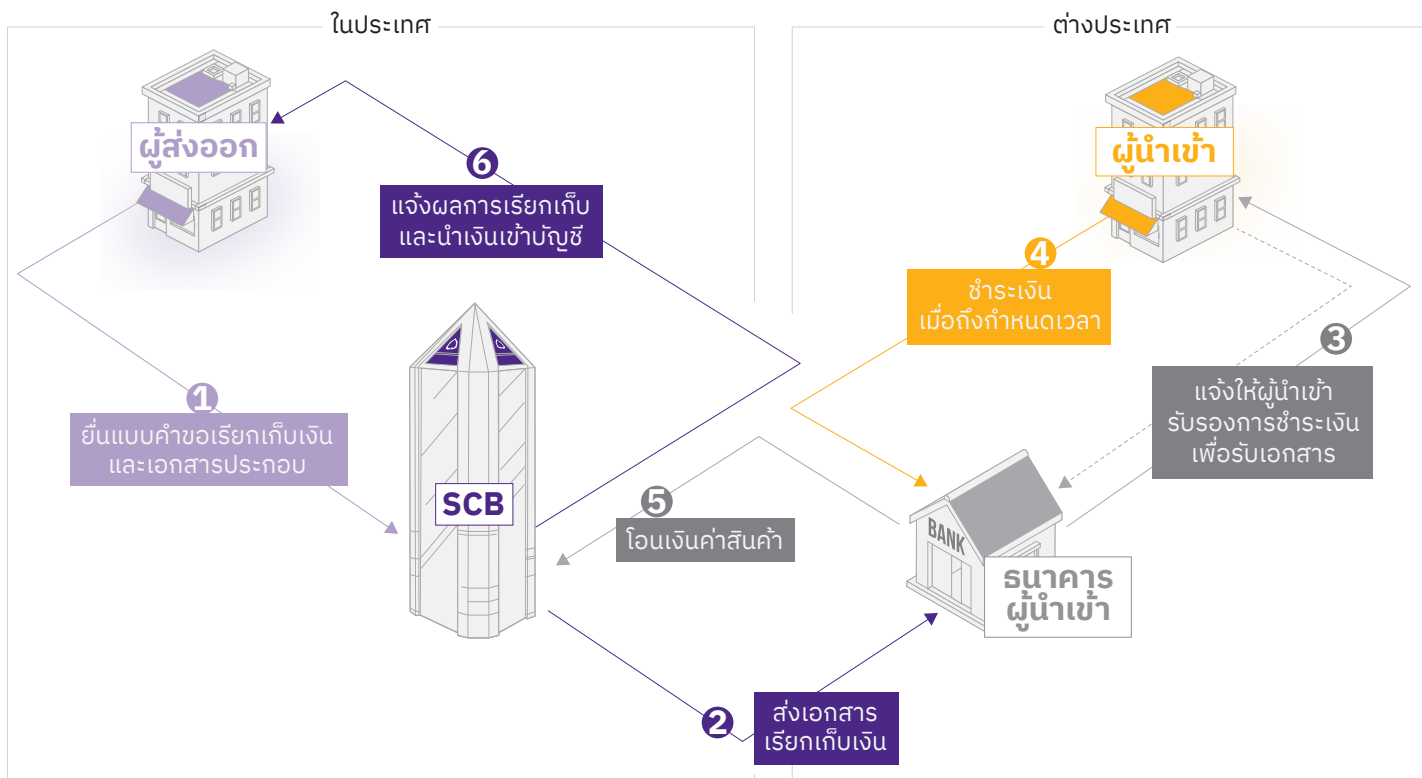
ในประเทศ

ต่างประเทศ

ผู้ส่งออก

6
แจ้งผลการเรียกเก็บ
และนำเงินเข้าบัญชี

ผู้นำเข้า

4
ชำระเงิน
เมื่อถึงกำหนดเวลา

3
แจ้งให้ผู้นำเข้า
รับรองการชำระเงิน
เพื่อรับเอกสาร

1
ยื่นแบบคำขอเรียกเก็บเงิน
และเอกสารประกอบ

SCB

5
โอนเงินค่าสินค้า

BANK

ธนาคาร
ผู้นำเข้า

2
ส่งเอกสาร
เรียกเก็บเงิน